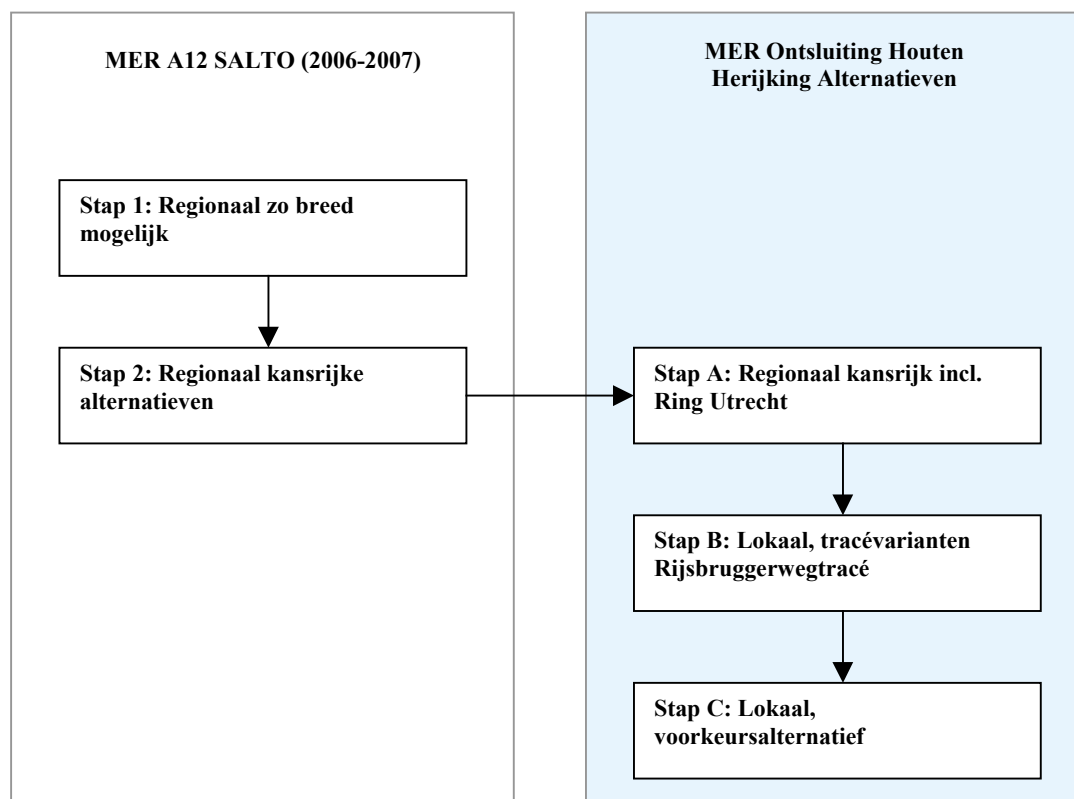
MER A12 SALTO (2006-2007)

Stap 1: Regionaal zo breed mogelijk

Stap 2: Regionaal kansrijke alternatieven

MER Ontsluiting Houten
Herijking Alternatieven

Stap A: Regionaal kansrijk incl. Ring Utrecht

Stap B: Lokaal, tracévarianten Rijsbruggerwegtracé

Stap C: Lokaal, voorkeursalternatief